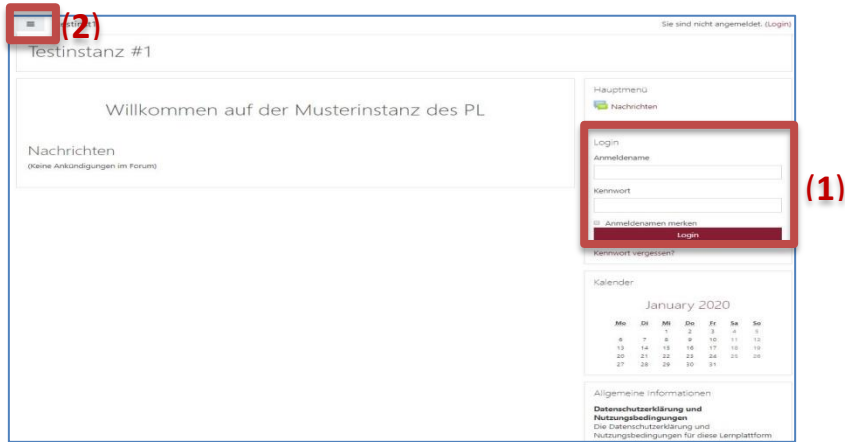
(2) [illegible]estinst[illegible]

Sie sind nicht angemeldet. (Login)

Testinstanz #1

Willkommen auf der Musterinstanz des PL

Nachrichten

(Keine Ankündigungen im Forum)

Hauptmenü

Nachrichten

Login

Anmeldename

Kennwort

Anmeldenamen merken

Login

(1)

Kennwort vergessen?

Kalender

January 2020

| Mo | Di | Mi | Do | Fr | Sa | So |
|---|---|---|---|---|---|---|
| | | 1 | 2 | 3 | 4 | 5 |
| 6 | 7 | 8 | 9 | 10 | 11 | 12 |
| 13 | 14 | 15 | 16 | 17 | 18 | 19 |
| 20 | 21 | 22 | 23 | 24 | 25 | 26 |
| 27 | 28 | 29 | 30 | 31 | | |

Allgemeine Informationen

Datenschutzerklärung und Nutzungsbedingungen

Die Datenschutzerklärung und Nutzungsbedingungen für diese Lernplattform